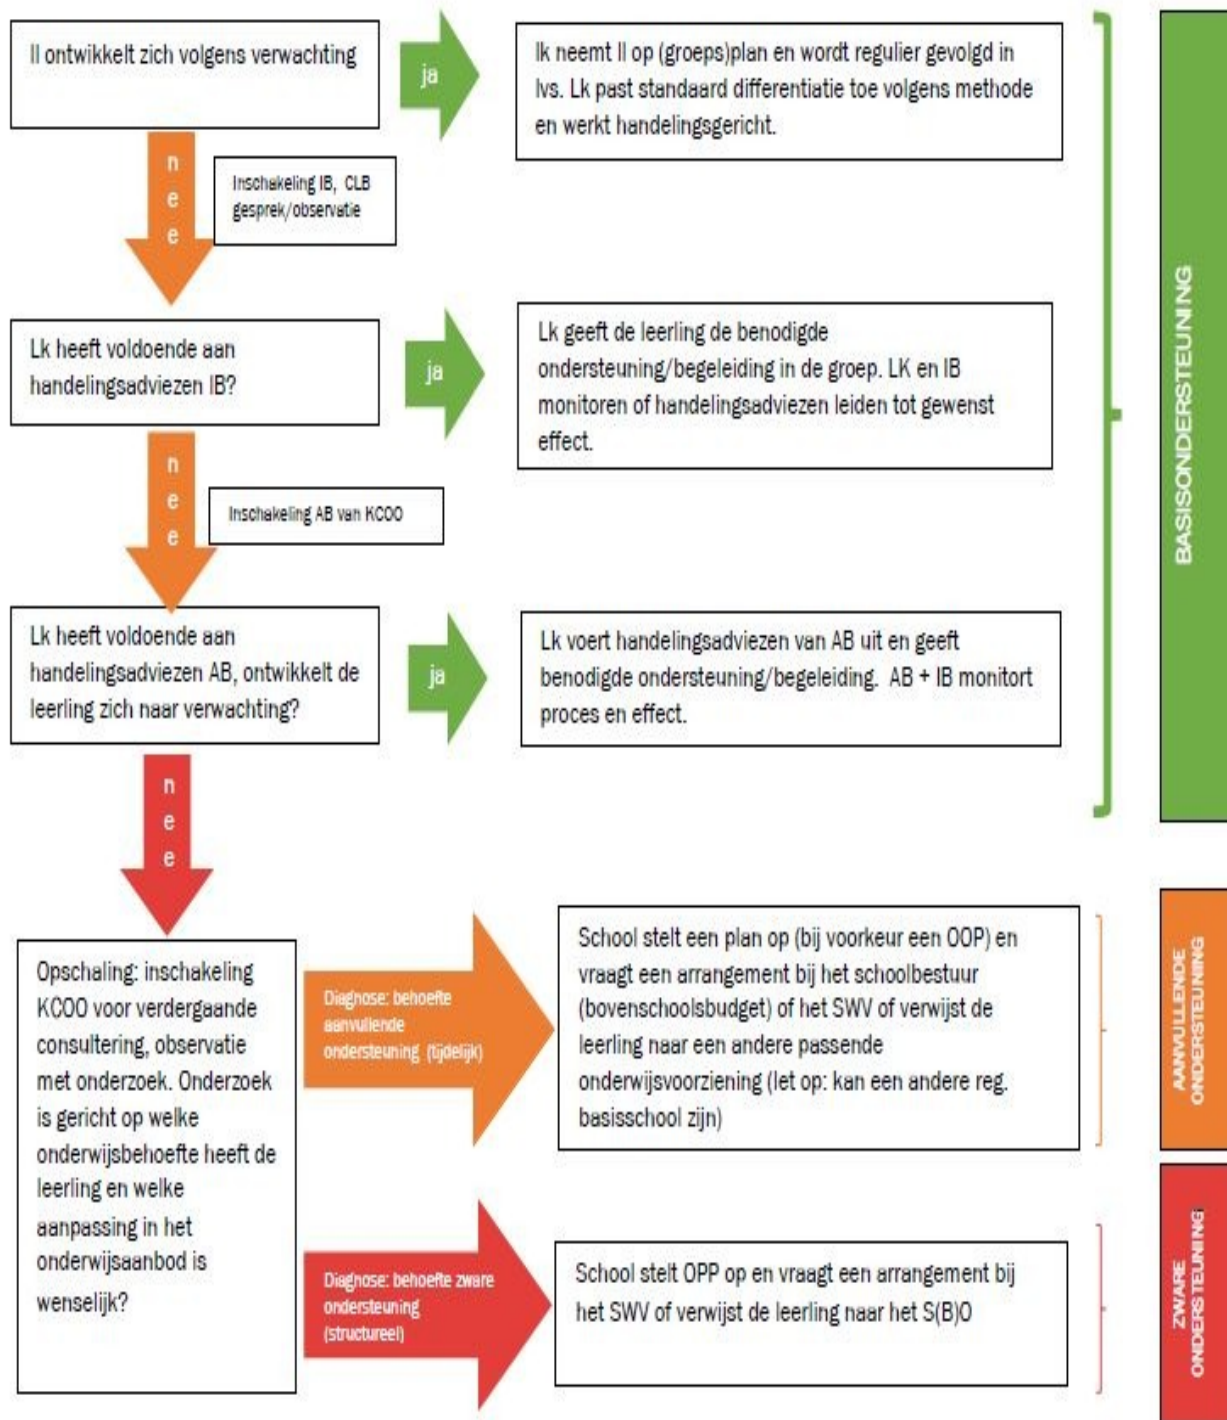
Il ontwikkelt zich volgens verwachting

ja

Ik neemt ll op (groeps)plan en wordt regulier gevolgd in lvs. Lk past standaard differentiatie toe volgens methode en werkt handelingsgericht.

nee

Inschakeling IB, CLB gesprek/observatie

Lk heeft voldoende aan handelingsadviezen IB?

ja

Lk geeft de leerling de benodigde ondersteuning/begeleiding in de groep. LK en IB monitoren of handelingsadviezen leiden tot gewenst effect.

nee

Inschakeling AB van KCOO

Lk heeft voldoende aan handelingsadviezen AB, ontwikkelt de leerling zich naar verwachting?

ja

Lk voert handelingsadviezen van AB uit en geeft benodigde ondersteuning/begeleiding. AB + IB monitort proces en effect.

BASISONDERSTEUNING

nee

Opschaling: inschakeling KCOO voor verdergaande consultering, observatie met onderzoek. Onderzoek is gericht op welke onderwijsbehoefte heeft de leerling en welke aanpassing in het onderwijsaanbod is wenselijk?

Diagnose: behoefte aanvullende ondersteuning (tijdelijk)

School stelt een plan op (bij voorkeur een OOP) en vraagt een arrangement bij het schoolbestuur (bovenschoolsbudget) of het SWV of verwijst de leerling naar een andere passende onderwijsvoorziening (let op: kan een andere reg. basisschool zijn)

AANVULLENDE ONDERSTEUNING

Diagnose: behoefte zware ondersteuning (structureel)

School stelt OPP op en vraagt een arrangement bij het SWV of verwijst de leerling naar het S(B)O

ZWARE ONDERSTEUNING